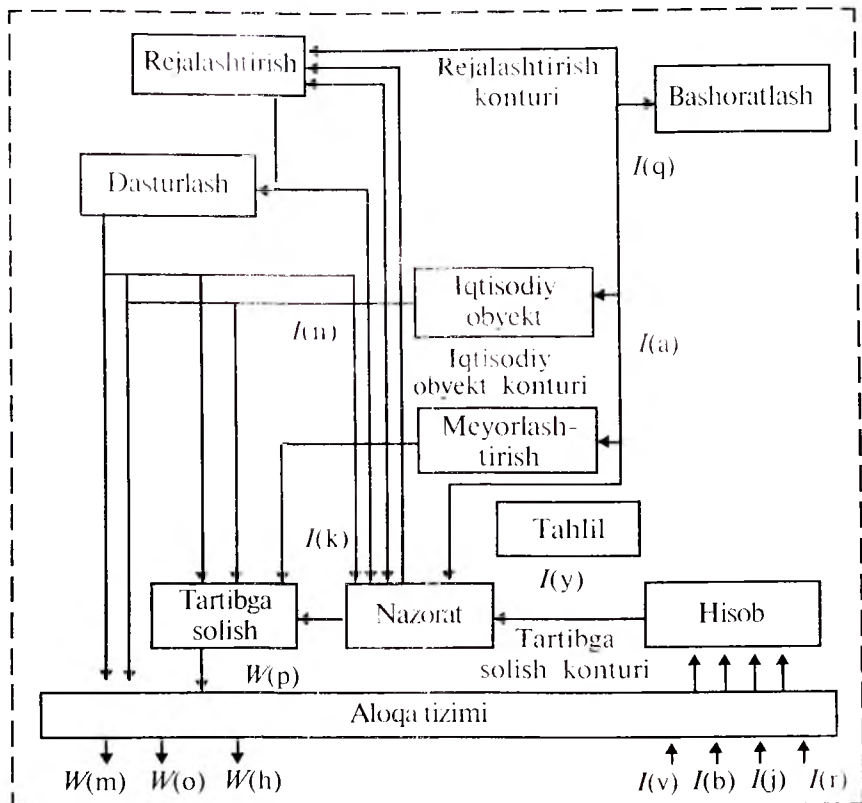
Rejalashtirish

Rejalashtirish konturi

Bashoratlash

$I$(q)

Dasturlash

Iqtisodiy obyekt

$I$(n)

$I$(a)

Iqtisodiy obyekt konturi

Meyorlashtirish

Tahlil

$I$(k)

$I$(y)

Tartibga solish

Nazorat

Hisob

Tartibga solish konturi

$W$(p)

Aloqa tizimi

$W$(m) $W$(o) $W$(h)

$I$(v) $I$(b) $I$(j) $I$(r)